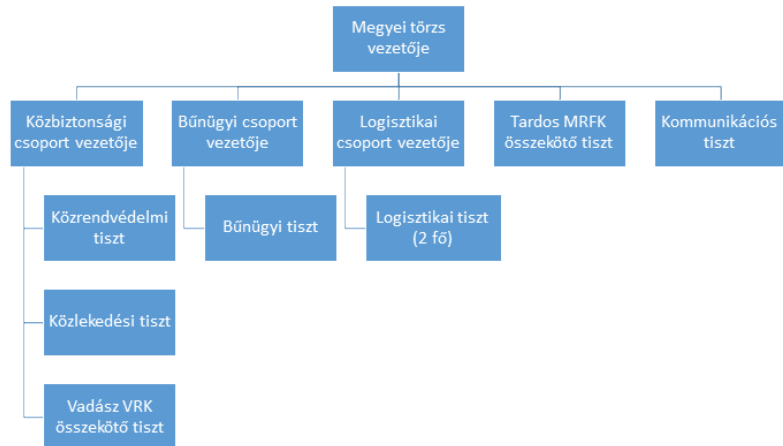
Megyei törzs vezetője

Közbiztonsági csoport vezetője

Bűnügyi csoport vezetője

Logisztikai csoport vezetője

Tardos MRFK összekötő tiszt

Kommunikációs tiszt

Közrendvédelmi tiszt

Közlekedési tiszt

Vadász VRK összekötő tiszt

Bűnügyi tiszt

Logisztikai tiszt (2 fő)